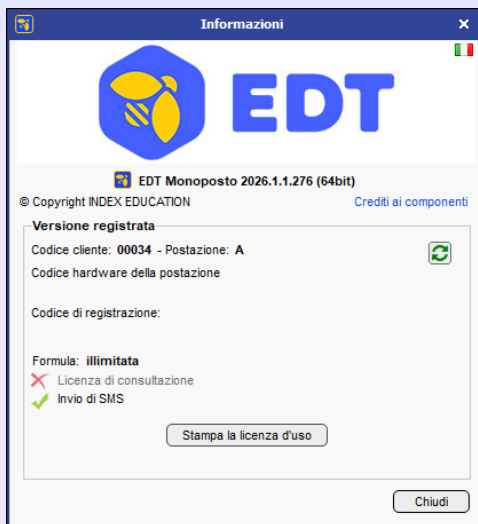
Informazioni
×

EDT

EDT Monoposto 2026.1.1.276 (64bit)
© Copyright INDEX EDUCATION
Crediti ai componenti

Versione registrata
Codice cliente: 00034 - Postazione: A
Codice hardware della postazione

Codice di registrazione:

Formula: illimitata
Licenza di consultazione
Invio di SMS

Stampa la licenza d'uso

Chiudi